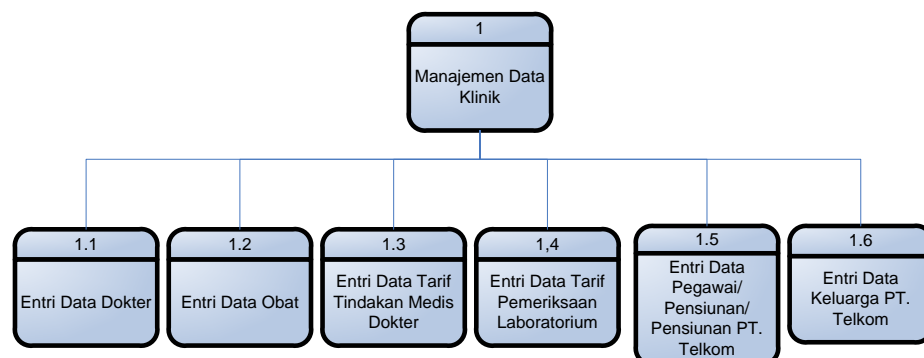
1

Manajemen Data Klinik

1.1

Entri Data Dokter

1.2

Entri Data Obat

1.3

Entri Data Tarif Tindakan Medis Dokter

1,4

Entri Data Tarif Pemeriksaan Laboratorium

1.5

Entri Data Pegawai/ Pensiunan/ Pensiunan PT. Telkom

1.6

Entri Data Keluarga PT. Telkom